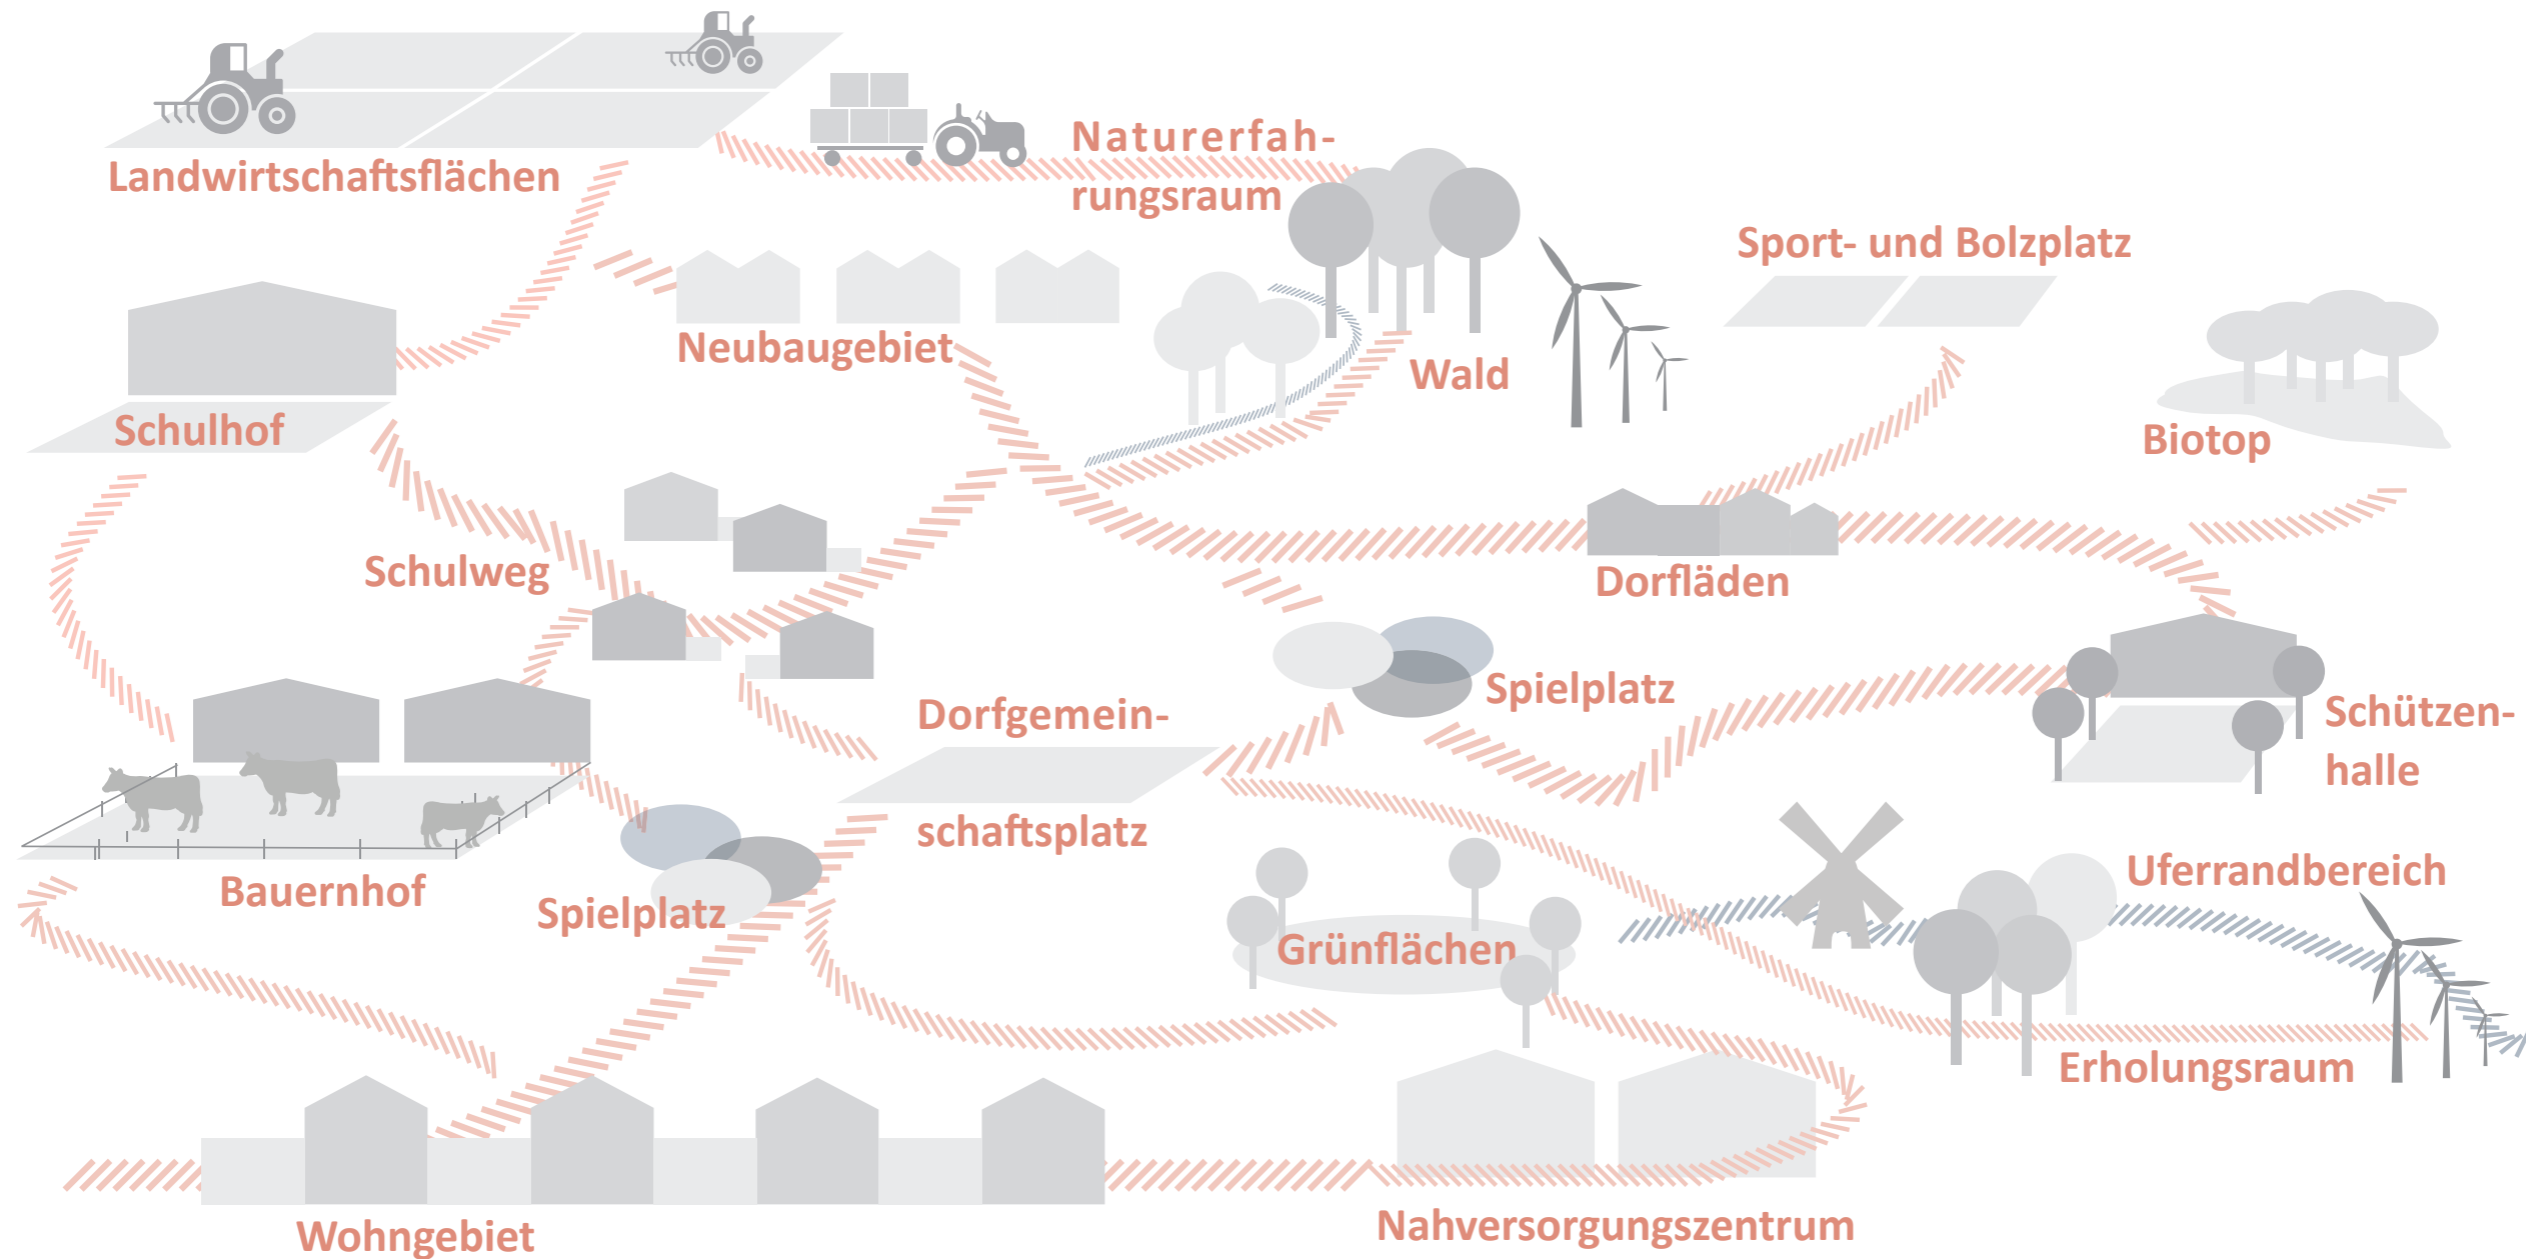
Landwirtschaftsflächen

Naturerfahrungsraum

Sport- und Bolzplatz

Neubaugebiet

Wald

Schulhof

Biotop

Schulweg

Dorfläden

Spielplatz

Dorfgemeinschaftsplatz

Schützenhalle

Uferrandbereich

Bauernhof

Spielplatz

Grünflächen

Erholungsraum

Wohngebiet

Nahversorgungszentrum